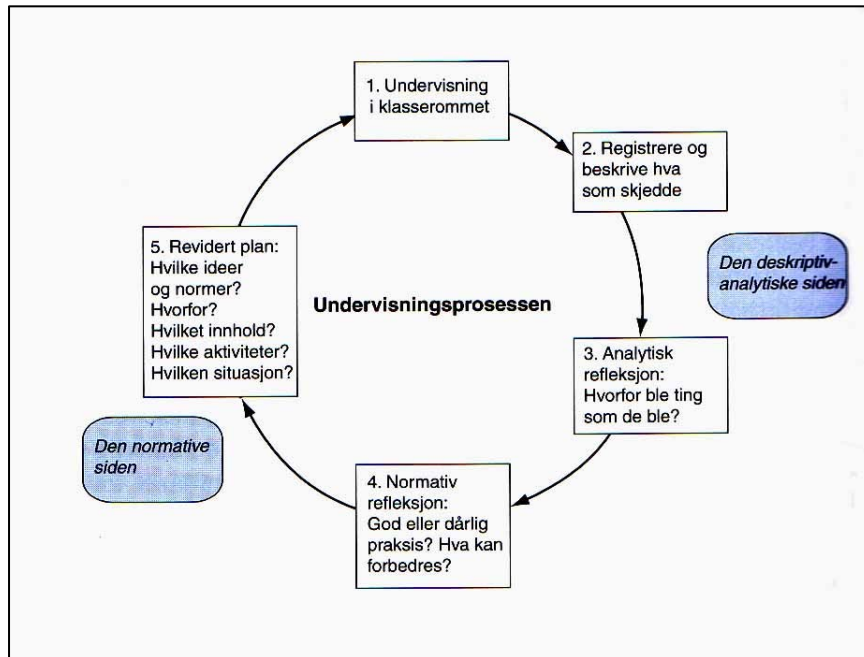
1. Undervisning i klasserommet

2. Registrere og beskrive hva som skjedde

Den deskriptiv-analytiske siden

Undervisningsprosessen

3. Analytisk refleksjon: Hvorfor ble ting som de ble?

4. Normativ refleksjon: God eller dårlig praksis? Hva kan forbedres?

Den normative siden

5. Revidert plan: Hvilke ideer og normer? Hvorfor? Hvilket innhold? Hvilke aktiviteter? Hvilken situasjon?